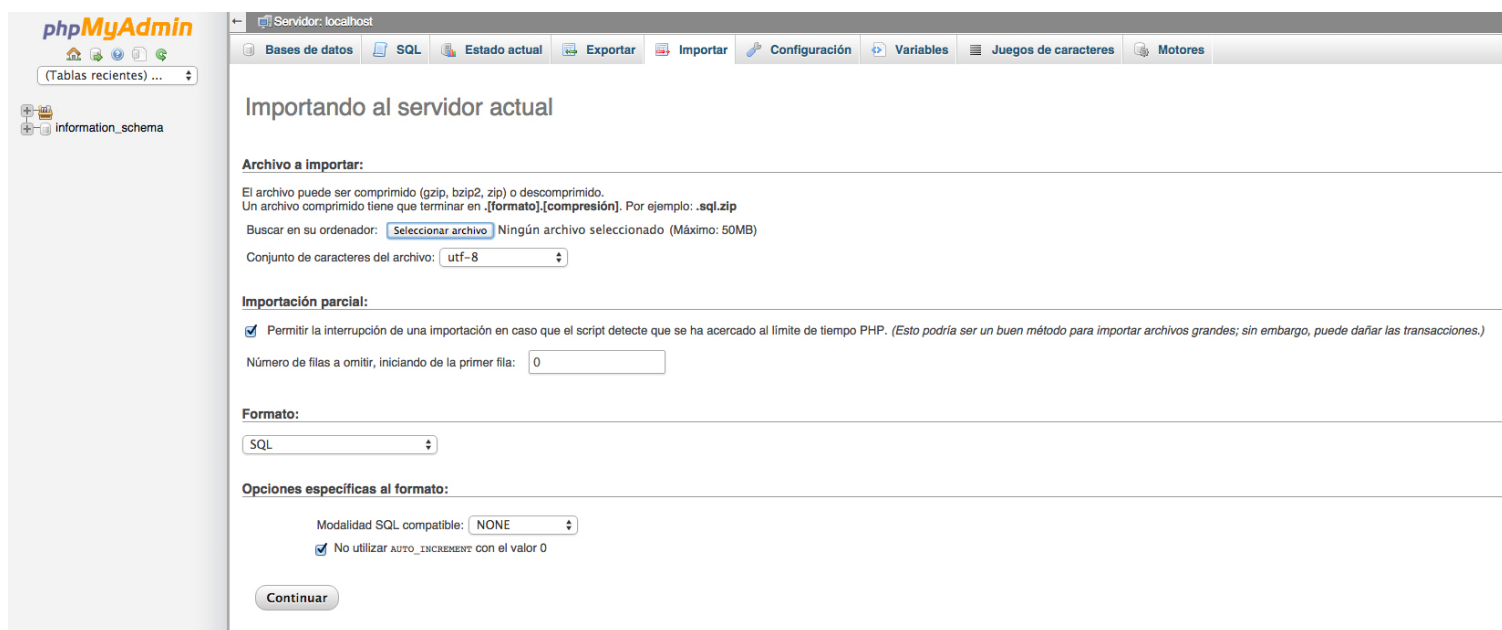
phpMyAdmin

(Tablas recientes) ...

information_schema

Servidor: localhost

Bases de datos | SQL | Estado actual | Exportar | Importar | Configuración | Variables | Juegos de caracteres | Motores

Importando al servidor actual

Archivo a importar:

El archivo puede ser comprimido (gzip, bzip2, zip) o descomprimido.
Un archivo comprimido tiene que terminar en **.[formato].[compresión]**. Por ejemplo: **.sql.zip**

Buscar en su ordenador: Seleccionar archivo Ningún archivo seleccionado (Máximo: 50MB)

Conjunto de caracteres del archivo: utf-8

Importación parcial:

Permitir la interrupción de una importación en caso que el script detecte que se ha acercado al límite de tiempo PHP. *(Esto podría ser un buen método para importar archivos grandes; sin embargo, puede dañar las transacciones.)*

Número de filas a omitir, iniciando de la primer fila: 0

Formato:

SQL

Opciones específicas al formato:

Modalidad SQL compatible: NONE

No utilizar AUTO_INCREMENT con el valor 0

Continuar